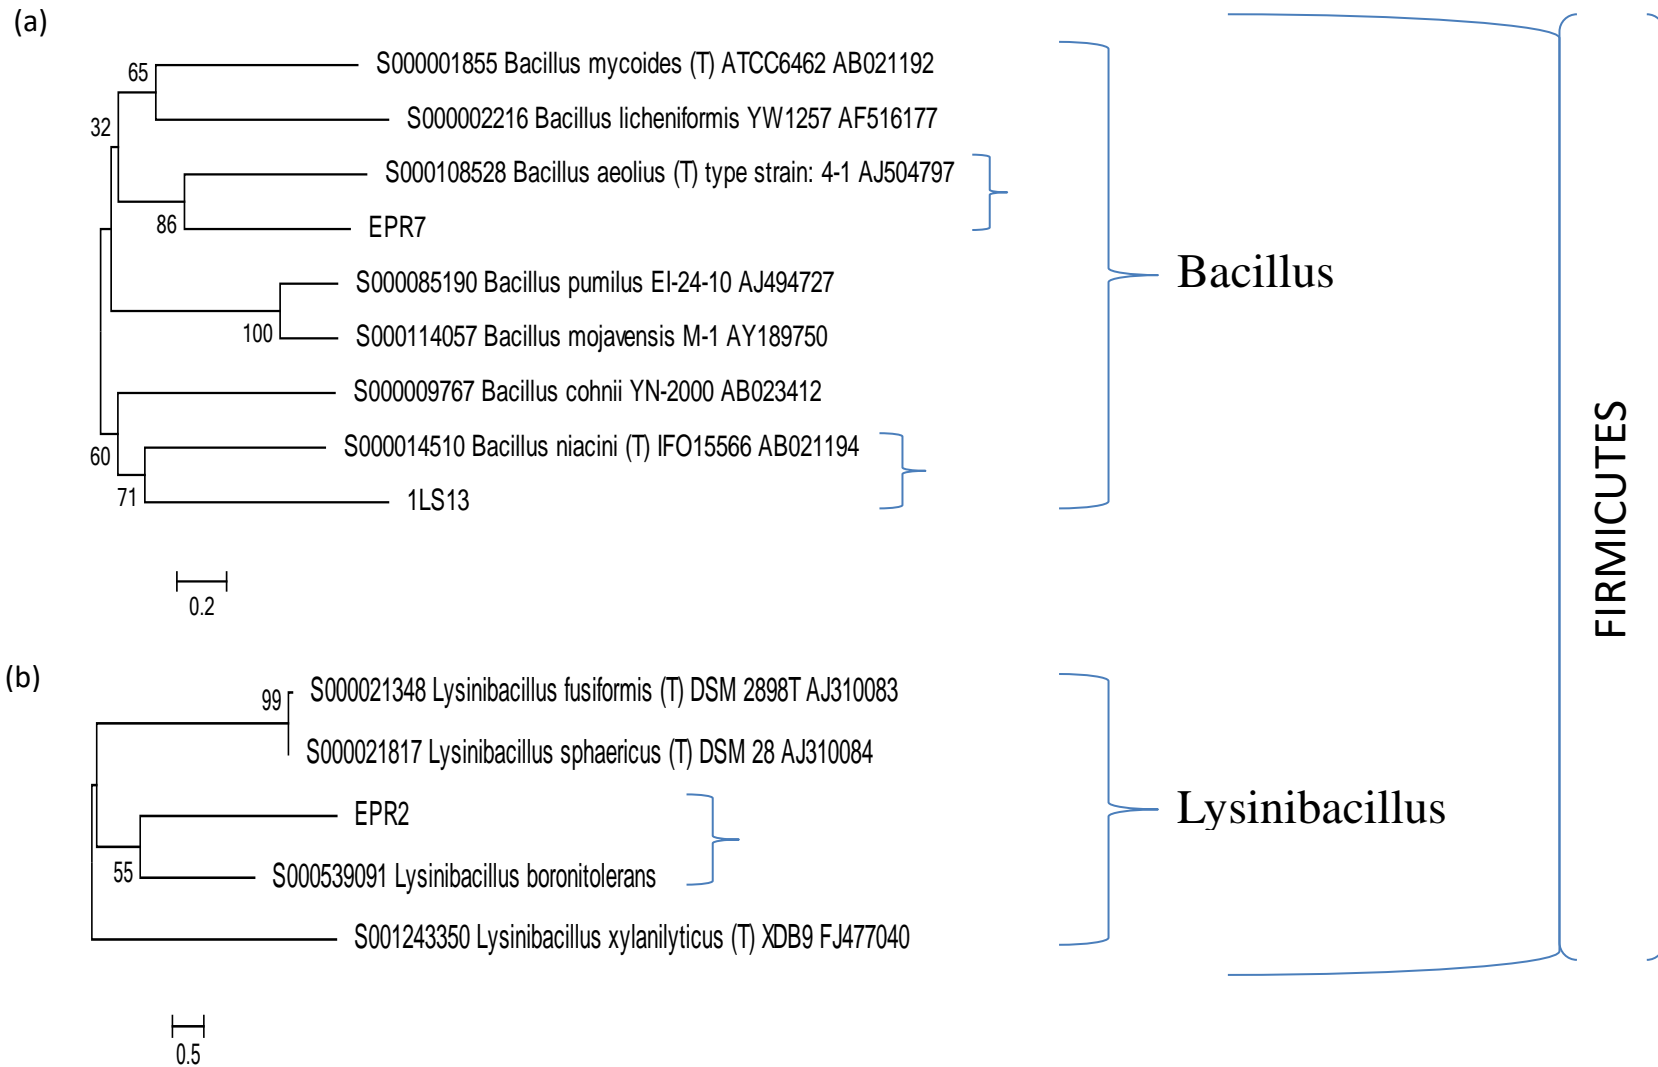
(a)

65

32

86

100

60

71

S000001855 Bacillus mycoides (T) ATCC6462 AB021192

S000002216 Bacillus licheniformis YW1257 AF516177

S000108528 Bacillus aeolius (T) type strain: 4-1 AJ504797

EPR7

S000085190 Bacillus pumilus EI-24-10 AJ494727

S000114057 Bacillus mojavensis M-1 AY189750

S000009767 Bacillus cohnii YN-2000 AB023412

S000014510 Bacillus niacini (T) IFO15566 AB021194

1LS13

0.2

Bacillus

(b)

99

55

S000021348 Lysinibacillus fusiformis (T) DSM 2898T AJ310083

S000021817 Lysinibacillus sphaericus (T) DSM 28 AJ310084

EPR2

S000539091 Lysinibacillus boronitolerans

S001243350 Lysinibacillus xylanilyticus (T) XDB9 FJ477040

0.5

Lysinibacillus

FIRMICUTES